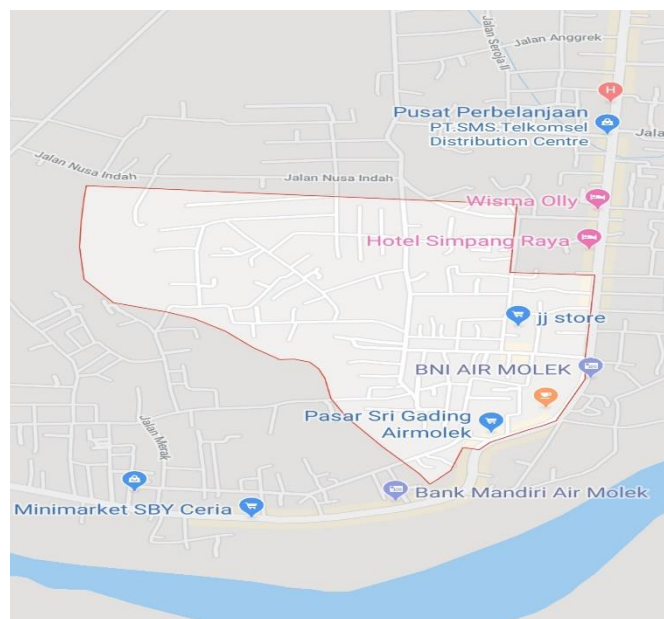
Jalan Seroja II
Jalan Anggrek
Pusat Perbelanjaan
PT.SMS.Telkomsel Distribution Centre
Jala
Jalan Nusa Indah
Jalan Nusa Indah
Wisma Olly
Hotel Simpang Raya
jj store
BNI AIR MOLEK
Pasar Sri Gading Airmolek
Jalan Merak
Minimarket SBY Ceria
Bank Mandiri Air Molek